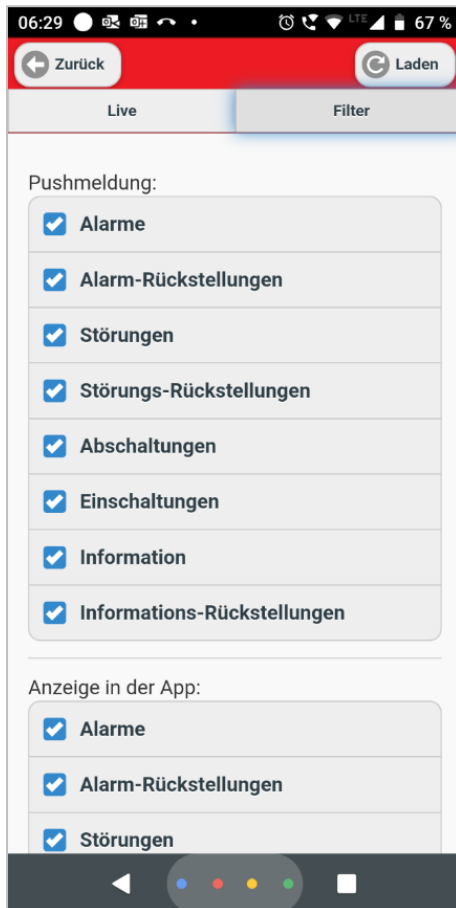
06:29 LTE 67 %

Zurück

Laden

Live

Filter

Pushmeldung:

Alarme

Alarm-Rückstellungen

Störungen

Störungs-Rückstellungen

Abschaltungen

Einschaltungen

Information

Informations-Rückstellungen

Anzeige in der App:

Alarme

Alarm-Rückstellungen

Störungen